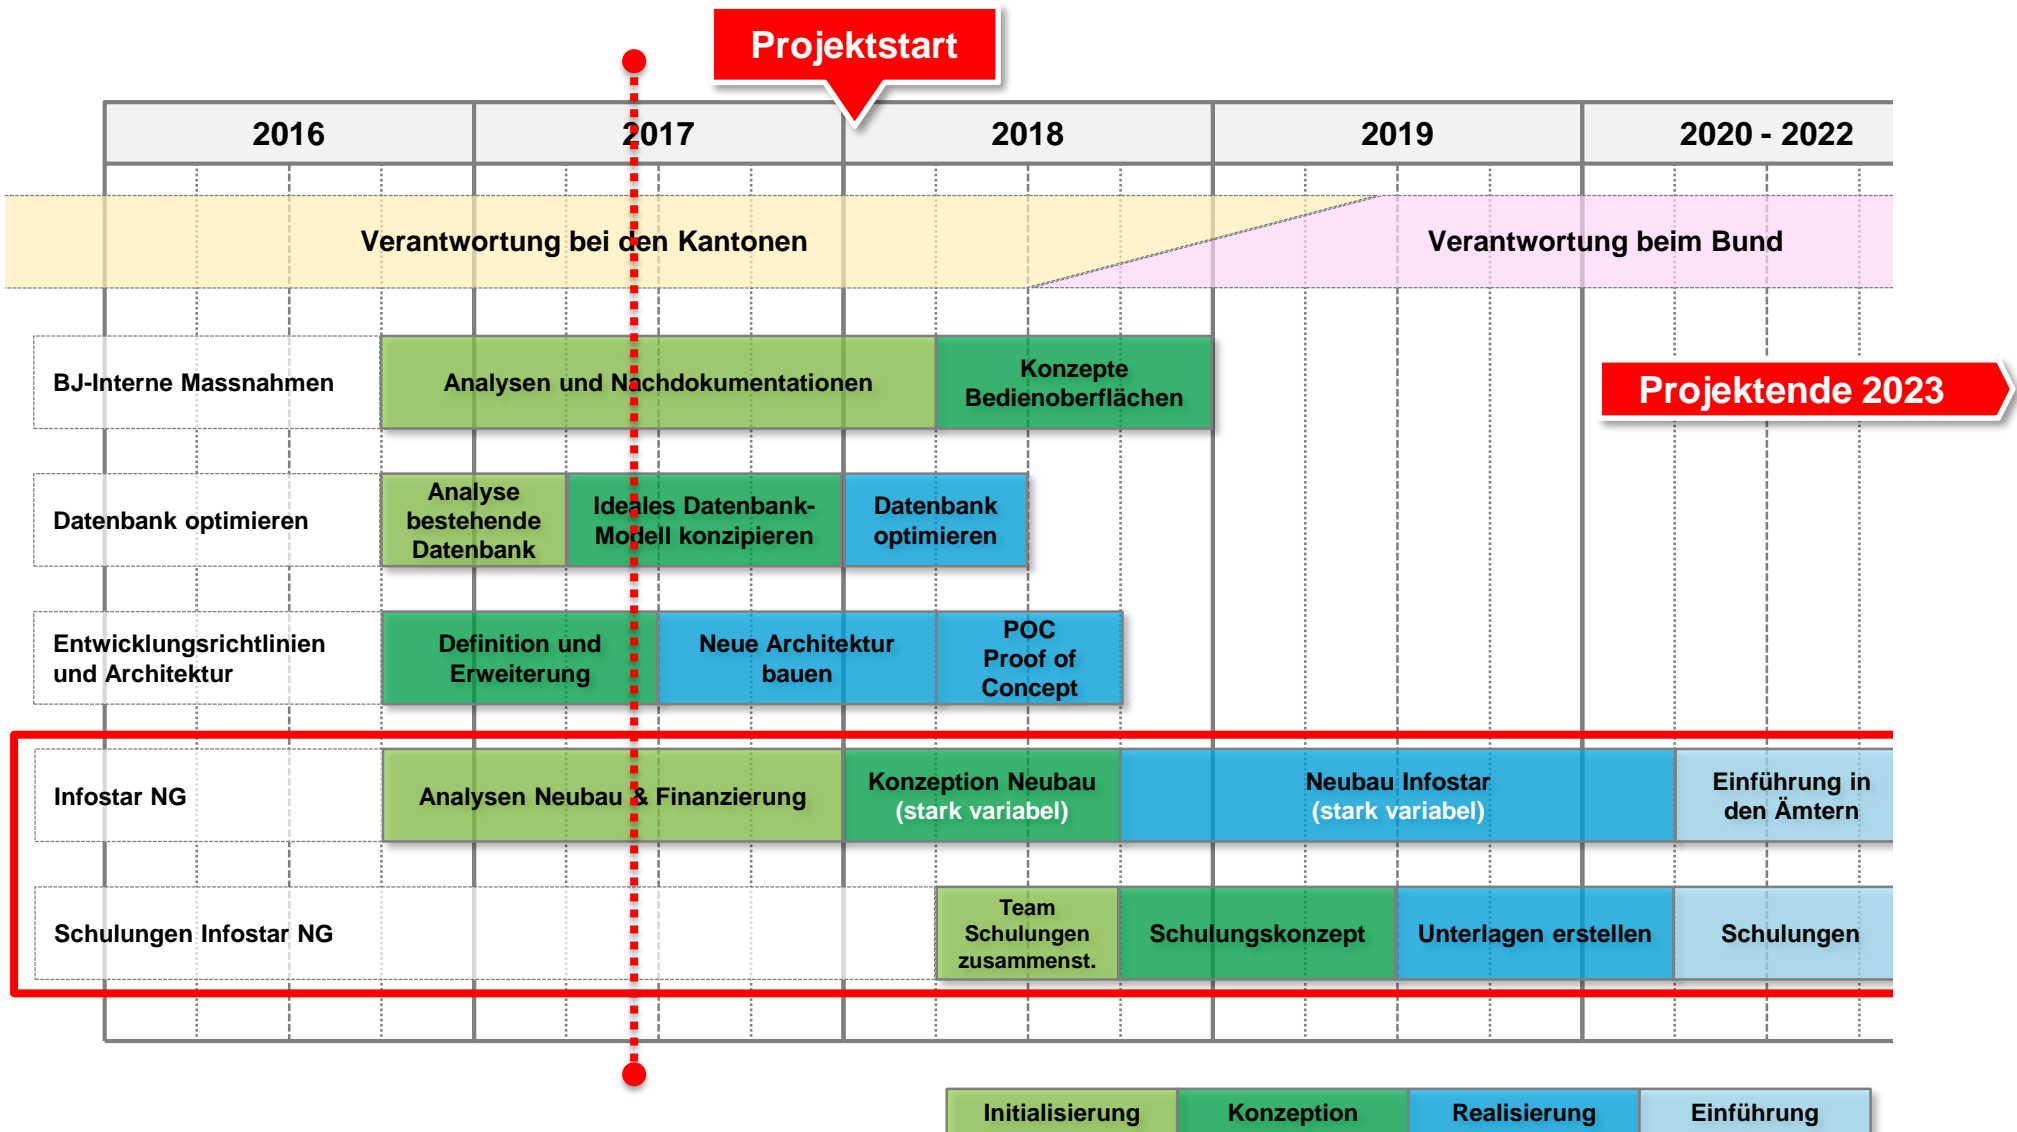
Projektstart

| 2016 | 2017 | 2018 | 2019 | 2020 - 2022 |
|---|---|---|---|---|

Verantwortung bei den Kantonen

Verantwortung beim Bund

BJ-Interne Massnahmen

Analysen und Nachdokumentationen

Konzepte Bedienoberflächen

Projektende 2023

Datenbank optimieren

Analyse bestehende Datenbank

Ideales Datenbank-Modell konzipieren

Datenbank optimieren

Entwicklungsrichtlinien und Architektur

Definition und Erweiterung

Neue Architektur bauen

POC Proof of Concept

Infostar NG

Analysen Neubau & Finanzierung

Konzeption Neubau (stark variabel)

Neubau Infostar (stark variabel)

Einführung in den Ämtern

Schulungen Infostar NG

Team Schulungen zusammenst.

Schulungskonzept

Unterlagen erstellen

Schulungen

Initialisierung

Konzeption

Realisierung

Einführung